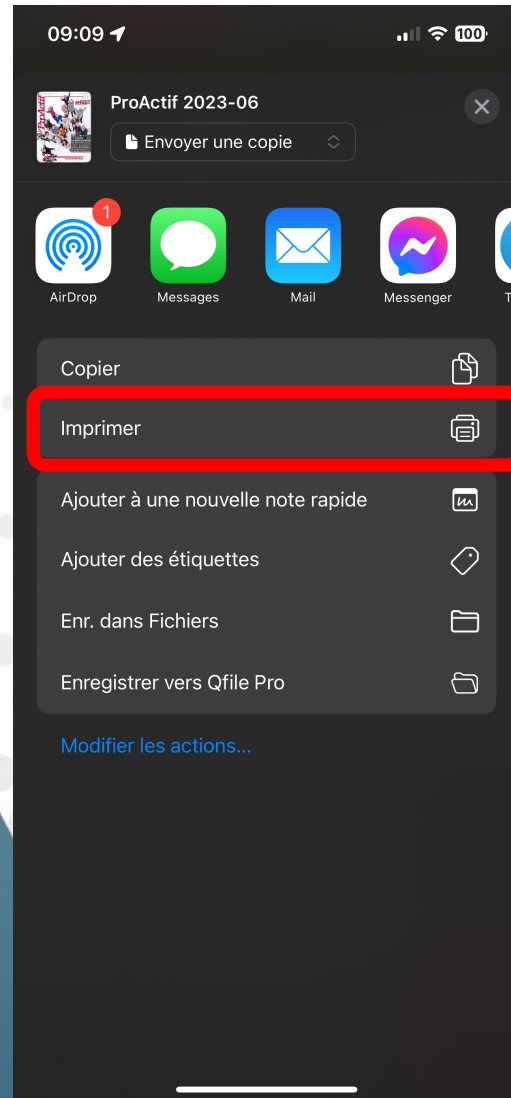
09:09

100

ProActif 2023-06

Envoyer une copie

1

AirDrop

Messages

Mail

Messenger

T

Copier

Imprimer

Ajouter à une nouvelle note rapide

Ajouter des étiquettes

Enr. dans Fichiers

Enregistrer vers Qfile Pro

Modifier les actions...